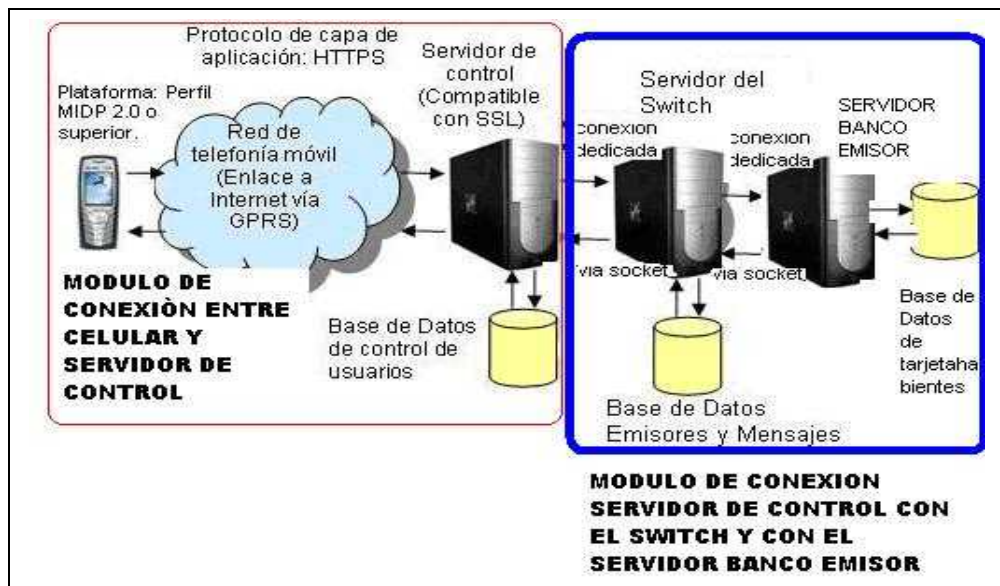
Protocolo de capa de aplicación: HTTPS

Plataforma: Perfil MIDP 2.0 o superior.

Red de telefonía móvil (Enlace a Internet vía GPRS)

Servidor de control (Compatible con SSL)

MODULO DE CONEXIÒN ENTRE CELULAR Y SERVIDOR DE CONTROL

Base de Datos de control de usuarios

Servidor del Switch

conexion dedicada

vía socket

conexion dedicada

vía socket

SERVIDOR BANCO EMISOR

Base de Datos de tarjetahabientes

Base de Datos Emisores y Mensajes

MODULO DE CONEXION SERVIDOR DE CONTROL CON EL SWITCH Y CON EL SERVIDOR BANCO EMISOR